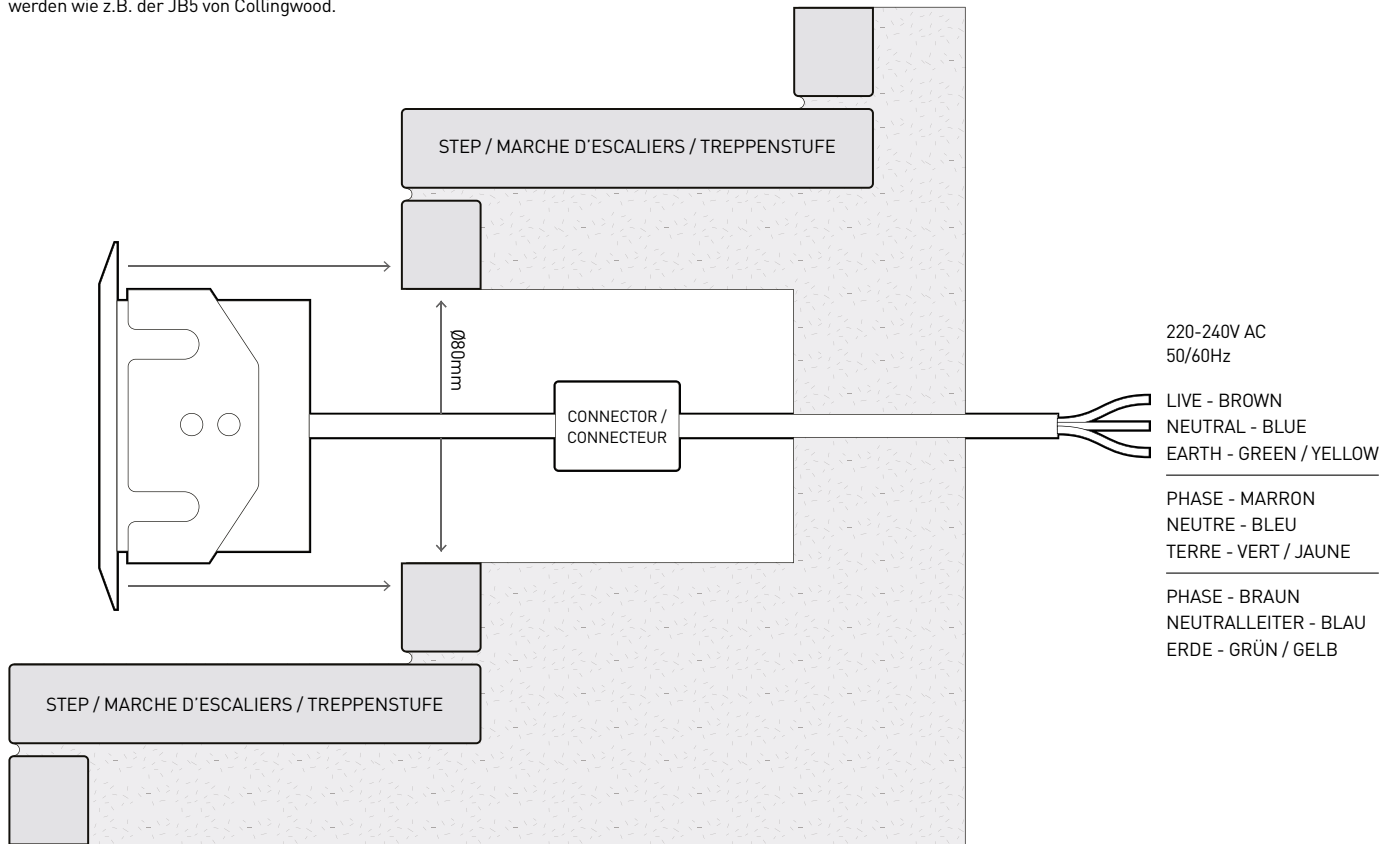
werden wie z.B. der JB5 von Collingwood.

STEP / MARCHE D'ESCALIERS / TREPPENSTUFE

Ø80mm

CONNECTOR / CONNECTEUR

220-240V AC
50/60Hz

LIVE - BROWN
NEUTRAL - BLUE
EARTH - GREEN / YELLOW

PHASE - MARRON
NEUTRE - BLEU
TERRE - VERT / JAUNE

PHASE - BRAUN
NEUTRALLEITER - BLAU
ERDE - GRÜN / GELB

STEP / MARCHE D'ESCALIERS / TREPPENSTUFE